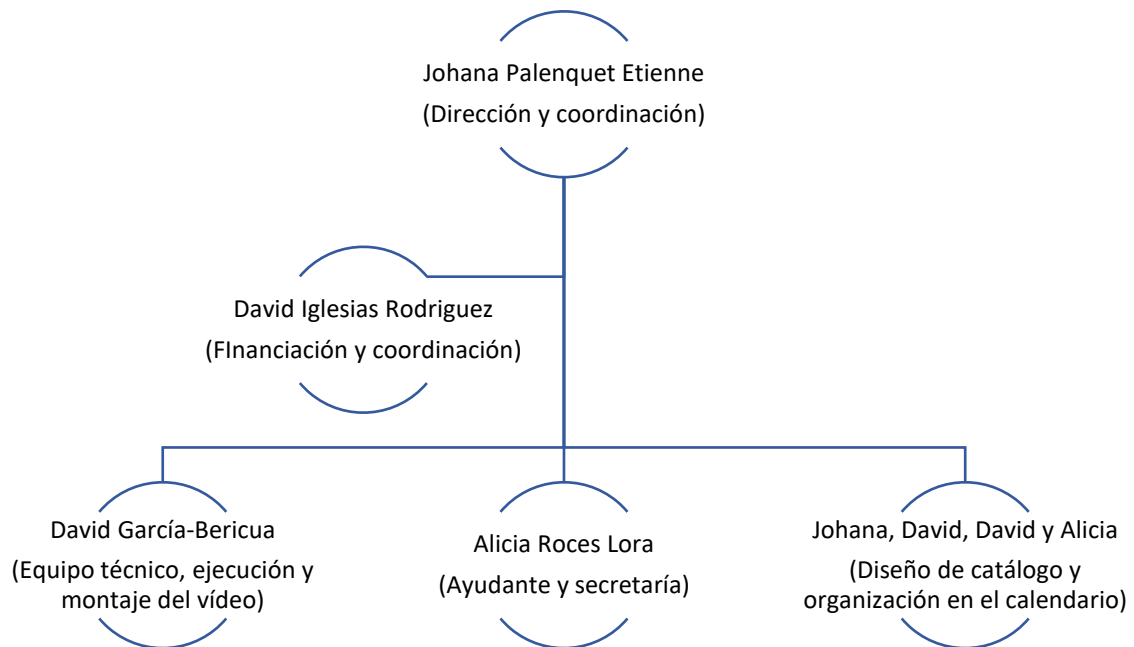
Johana Palenquet Etienne
(Dirección y coordinación)

David Iglesias Rodriguez
(FInanciación y coordinación)

David García-Bericua
(Equipo técnico, ejecución y montaje del vídeo)

Alicia Roces Lora
(Ayudante y secretaría)

Johana, David, David y Alicia
(Diseño de catálogo y organización en el calendario)